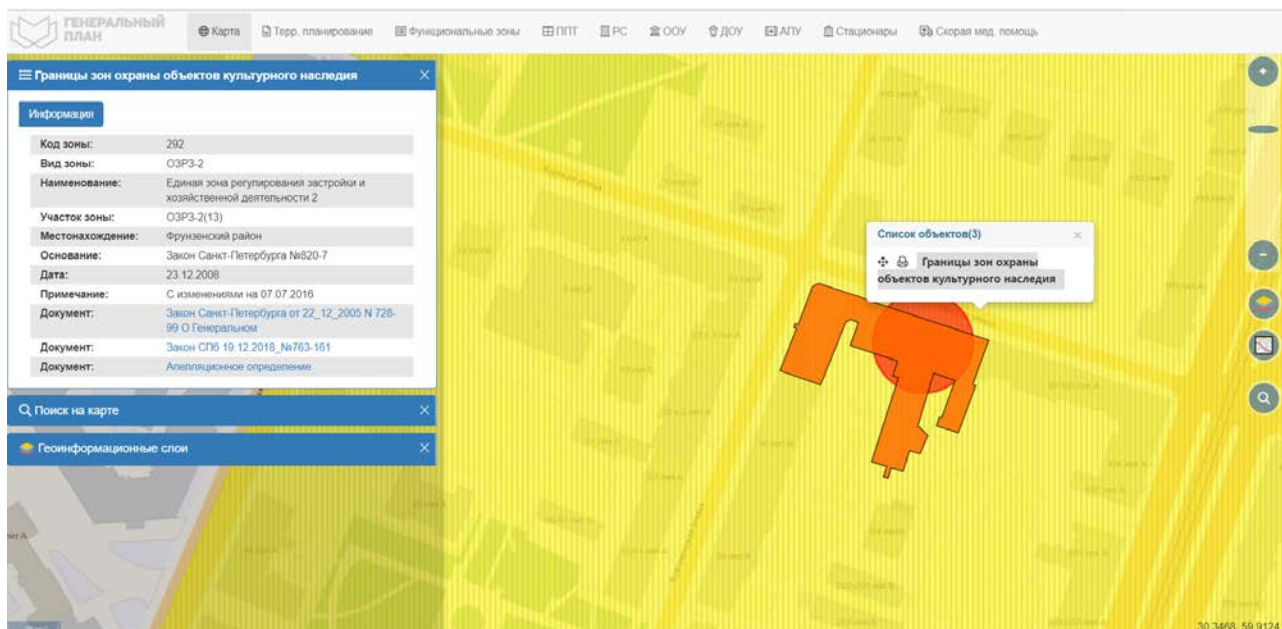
ГЕНЕРАЛЬНЫЙ ПЛАН

Карта | Терр. планирование | Функциональные зоны | ППТ | РС | ООУ | ДОУ | АПУ | Стационары | Скорая мед. помощь

Границы зон охраны объектов культурного наследия

Информация

| | |
|---|---|
| Код зоны: | 292 |
| Вид зоны: | ОЗРЗ-2 |
| Наименование: | Единая зона регулирования застройки и хозяйственной деятельности 2 |
| Участок зоны: | ОЗРЗ-2(13) |
| Местонахождение: | Фрунзенский район |
| Основание: | Закон Санкт-Петербурга №820-7 |
| Дата: | 23.12.2008 |
| Примечание: | С изменениями на 07.07.2016 |
| Документ: | Закон Санкт-Петербурга от 22_12_2005 N 728-99 О Генеральном |
| Документ: | Закон СПб 19.12.2018_№763-161 |
| Документ: | Апелляционное определение |

Поиск на карте

Геоинформационные слои

Список объектов(3)

Границы зон охраны объектов культурного наследия

30.3468, 59.9124